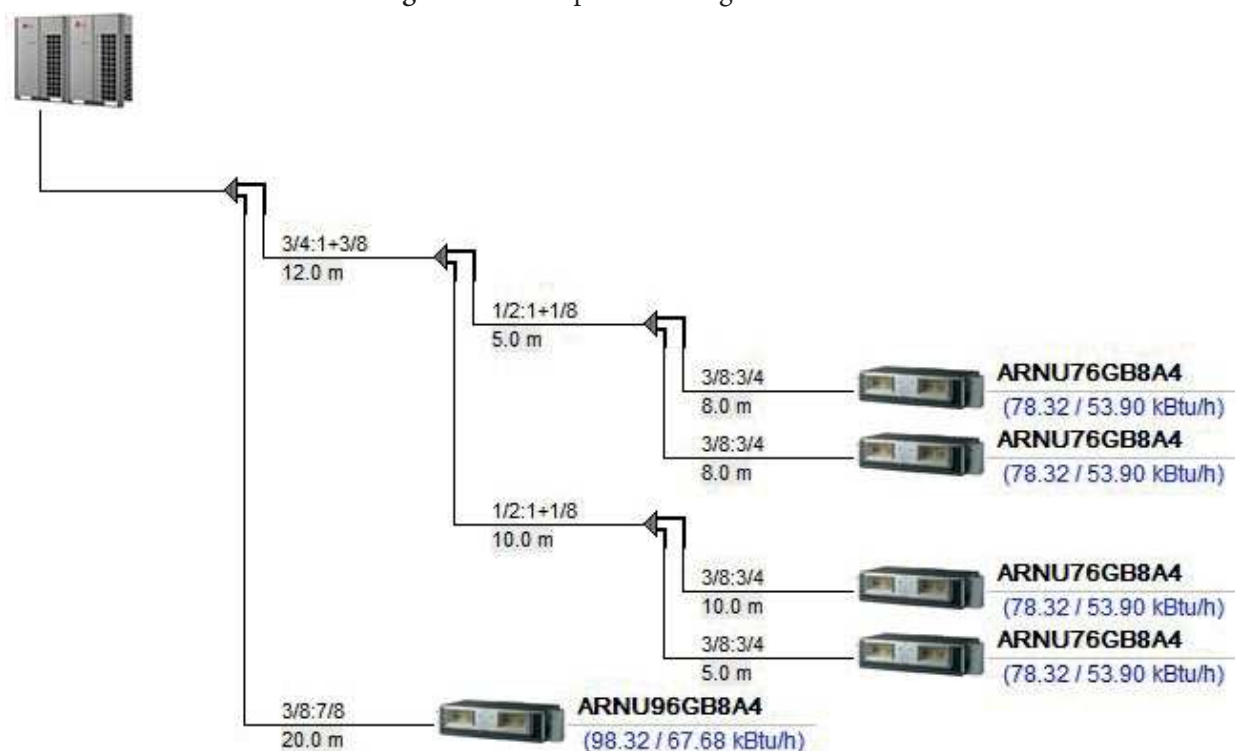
3/4:1+3/8
12.0 m

1/2:1+1/8
5.0 m

3/8:3/4
8.0 m

ARNU76GB8A4
(78.32 / 53.90 kBtu/h)

3/8:3/4
8.0 m

ARNU76GB8A4
(78.32 / 53.90 kBtu/h)

1/2:1+1/8
10.0 m

3/8:3/4
10.0 m

ARNU76GB8A4
(78.32 / 53.90 kBtu/h)

3/8:3/4
5.0 m

ARNU76GB8A4
(78.32 / 53.90 kBtu/h)

3/8:7/8
20.0 m

ARNU96GB8A4
(98.32 / 67.68 kBtu/h)